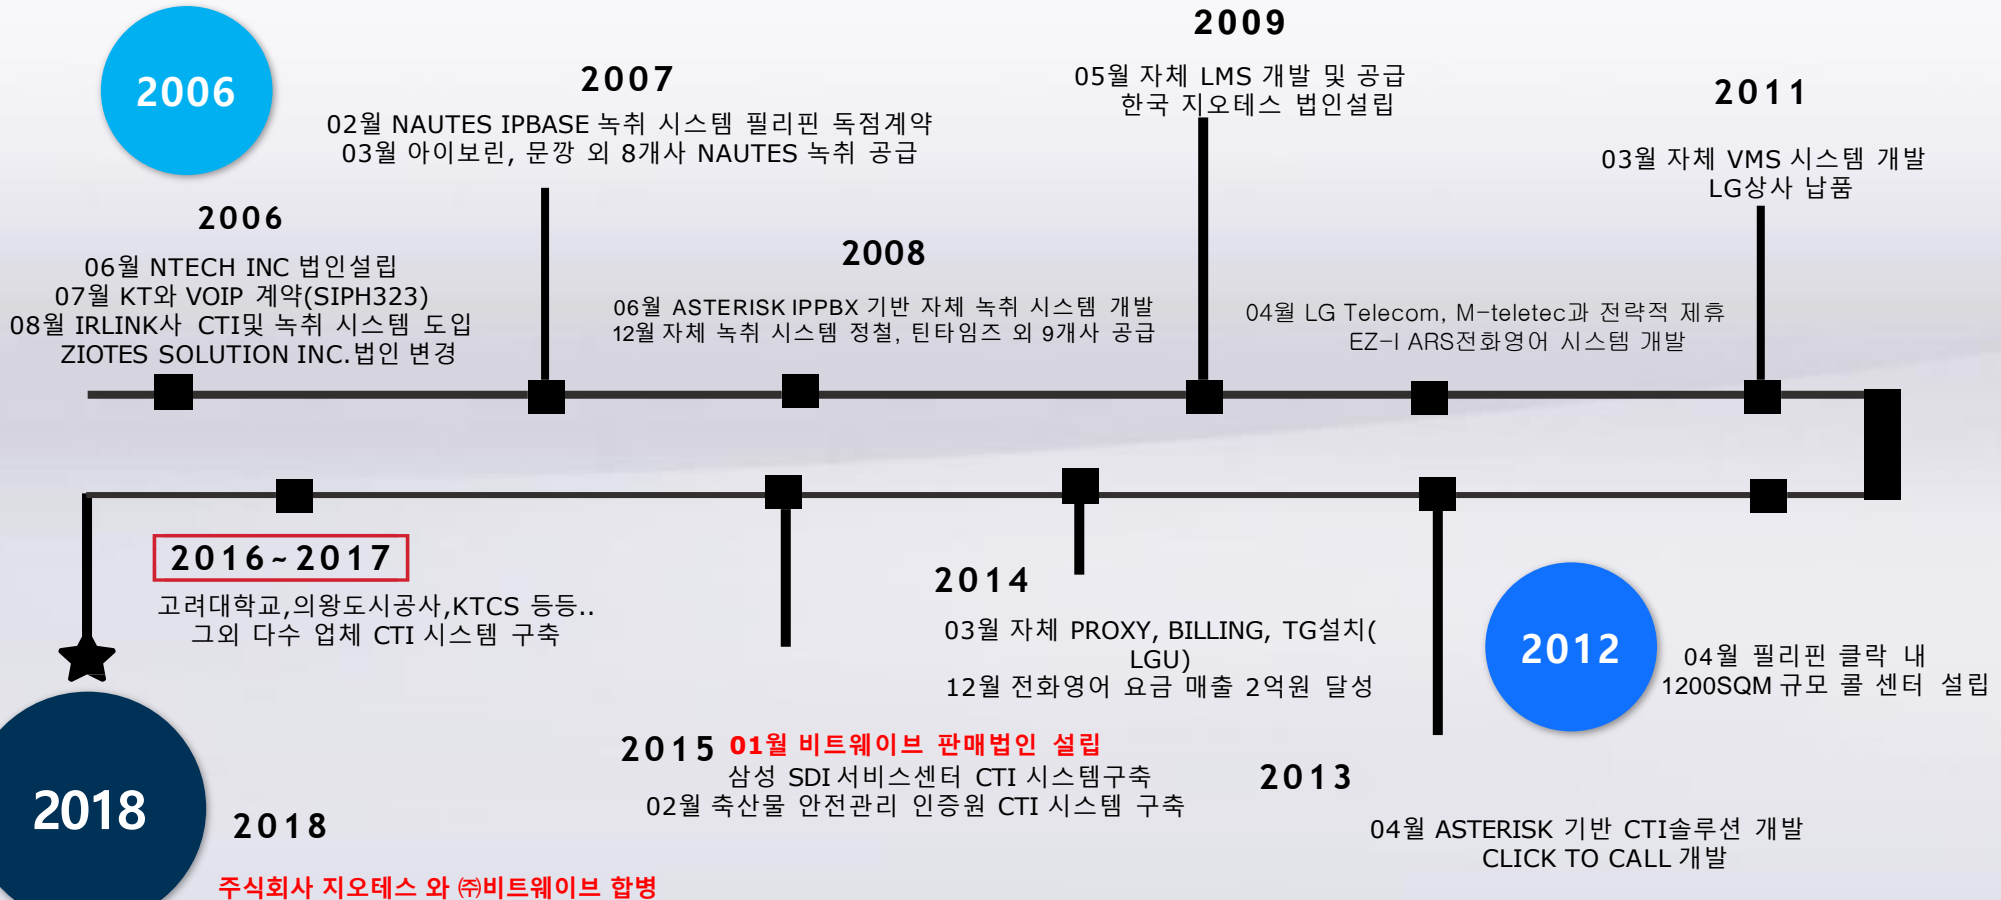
2006

2007
02월 NAUTES IPBASE 녹취 시스템 필리핀 독점계약
03월 아이보린, 문깡 외 8개사 NAUTES 녹취 공급

2009
05월 자체 LMS 개발 및 공급
한국 지오테스 법인설립

2011
03월 자체 VMS 시스템 개발
LG상사 납품

2006
06월 NTECH INC 법인설립
07월 KT와 VOIP 계약(SIPH323)
08월 IRLINK사 CTI및 녹취 시스템 도입
ZIOTES SOLUTION INC.법인 변경

2008
06월 ASTERISK IPPBX 기반 자체 녹취 시스템 개발
12월 자체 녹취 시스템 정철, 틴타임즈 외 9개사 공급

04월 LG Telecom, M-teletec과 전략적 제휴
EZ-I ARS전화영어 시스템 개발

2016~2017
고려대학교,의왕도시공사,KTCS 등등..
그외 다수 업체 CTI 시스템 구축

2014
03월 자체 PROXY, BILLING, TG설치(LGU)
12월 전화영어 요금 매출 2억원 달성

2012
04월 필리핀 클락 내
1200SQM 규모 콜 센터 설립

2015 01월 비트웨이브 판매법인 설립
삼성 SDI서비스센터 CTI 시스템구축
02월 축산물 안전관리 인증원 CTI 시스템 구축

2013
04월 ASTERISK 기반 CTI솔루션 개발
CLICK TO CALL 개발

2018

2018
주식회사 지오테스 와 ㈜비트웨이브 합병